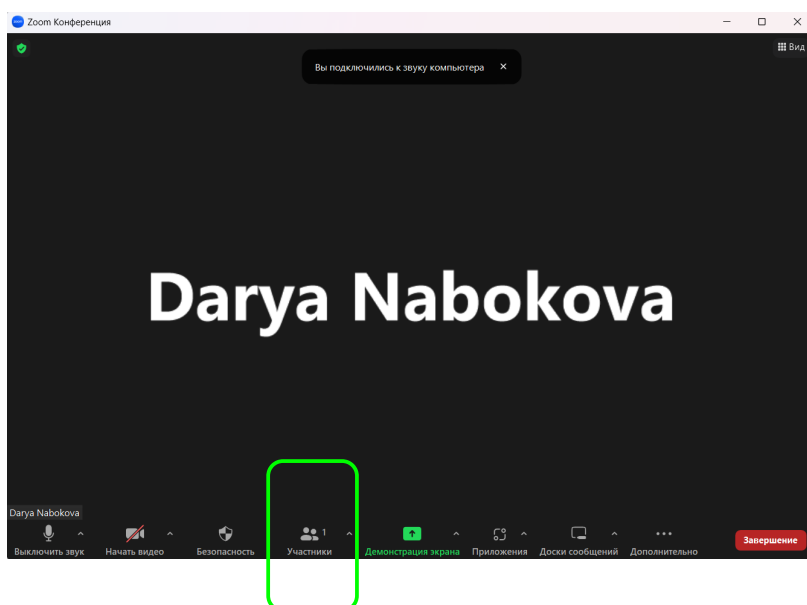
Zoom Конференция

Вид

Вы подключились к звуку компьютера ×

Darya Nabokova

Darya Nabokova

Выключить звук

Начать видео

Безопасность

1

Участники

Демонстрация экрана

Приложения

Доски сообщений

Дополнительно

Завершение